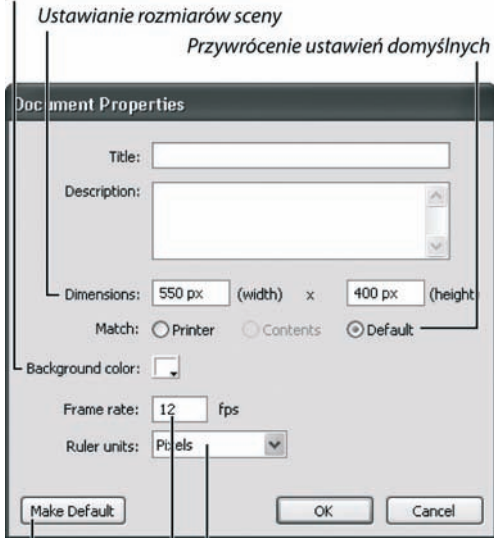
Ustawianie rozmiarów sceny

Przywrócenie ustawień domyślnych

Document Properties

Title:

Description:

Dimensions: 550 px (width) x 400 px (height)

Match: Printer Contents Default

Background color:

Frame rate: 12 fps

Ruler units: Pixels

Make Default

OK

Cancel